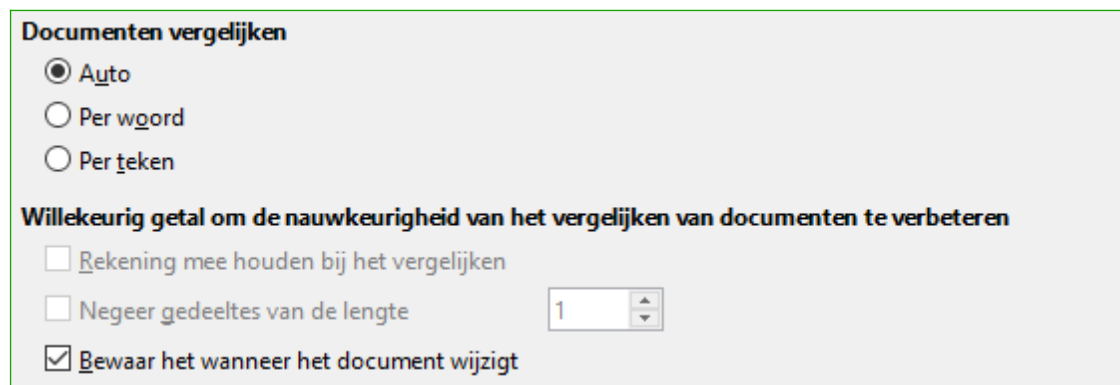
Documenten vergelijken

Auto

Per woord

Per teken

Willekeurig getal om de nauwkeurigheid van het vergelijken van documenten te verbeteren

Rekening mee houden bij het vergelijken

Negeer gedeeltes van de lengte 1

Bewaar het wanneer het document wijzigt